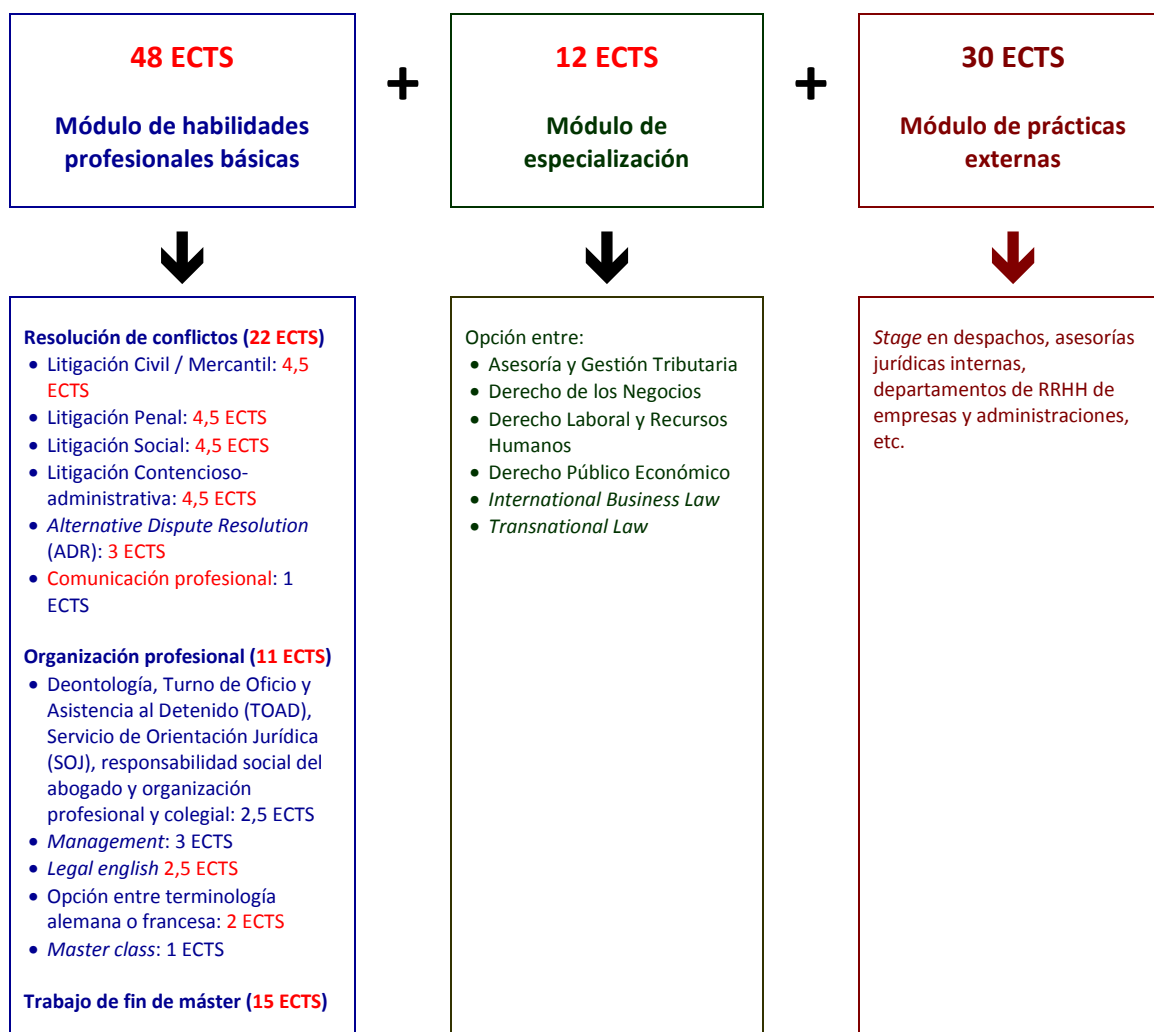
48 ECTS

Módulo de habilidades profesionales básicas

+

12 ECTS

Módulo de especialización

+

30 ECTS

Módulo de prácticas externas

Resolución de conflictos (22 ECTS)
- Litigación Civil / Mercantil: 4,5 ECTS
- Litigación Penal: 4,5 ECTS
- Litigación Social: 4,5 ECTS
- Litigación Contencioso-administrativa: 4,5 ECTS
- *Alternative Dispute Resolution* (ADR): 3 ECTS
- Comunicación profesional: 1 ECTS

Organización profesional (11 ECTS)
- Deontología, Turno de Oficio y Asistencia al Detenido (TOAD), Servicio de Orientación Jurídica (SOJ), responsabilidad social del abogado y organización profesional y colegial: 2,5 ECTS
- *Management*: 3 ECTS
- *Legal english* 2,5 ECTS
- Opción entre terminología alemana o francesa: 2 ECTS
- *Master class*: 1 ECTS

Trabajo de fin de máster (15 ECTS)

Opción entre:
- Asesoría y Gestión Tributaria
- Derecho de los Negocios
- Derecho Laboral y Recursos Humanos
- Derecho Público Económico
- *International Business Law*
- *Transnational Law*

*Stage* en despachos, asesorías jurídicas internas, departamentos de RRHH de empresas y administraciones, etc.